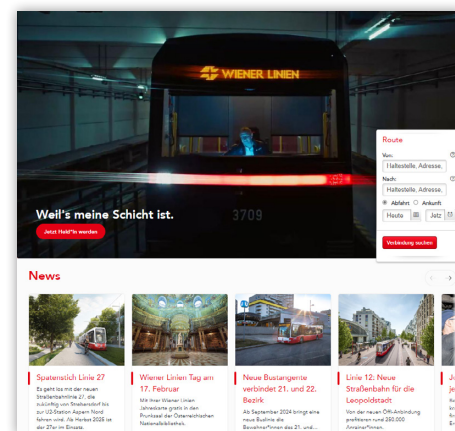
WIENER LINIEN

3709

Weil's meine Schicht ist.

Jetzt Held*in werden

Route

Von:

Haltestelle, Adresse,

Nach:

Haltestelle, Adresse,

Abfahrt Ankunft

Heute Jetzt

Verbindung suchen

News

Spatenstich Linie 27

Es geht los mit der neuen Straßenbahnlinie 27, die zukünftig vom Strebersdorf bis zur U2-Station Aspern Nord fahren wird. Ab Herbst 2026 ist der 27er im Einsatz.

Wiener Linien Tag am 17. Februar

Mit ihrer Wiener Linien Jahreskarte gratis in den Prunksaal der Österreichischen Nationalbibliothek.

Neue Bustangente verbindet 21. und 22. Bezirk

Ab September 2024 bringt eine neue Buslinie die Bewohner*innen des 21. und...

Linie 12: Neue Straßenbahn für die Leopoldstadt

Von der neuen Öffi-Anbindung profitieren rund 250.000 Anrainer*innen.

J
je
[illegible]